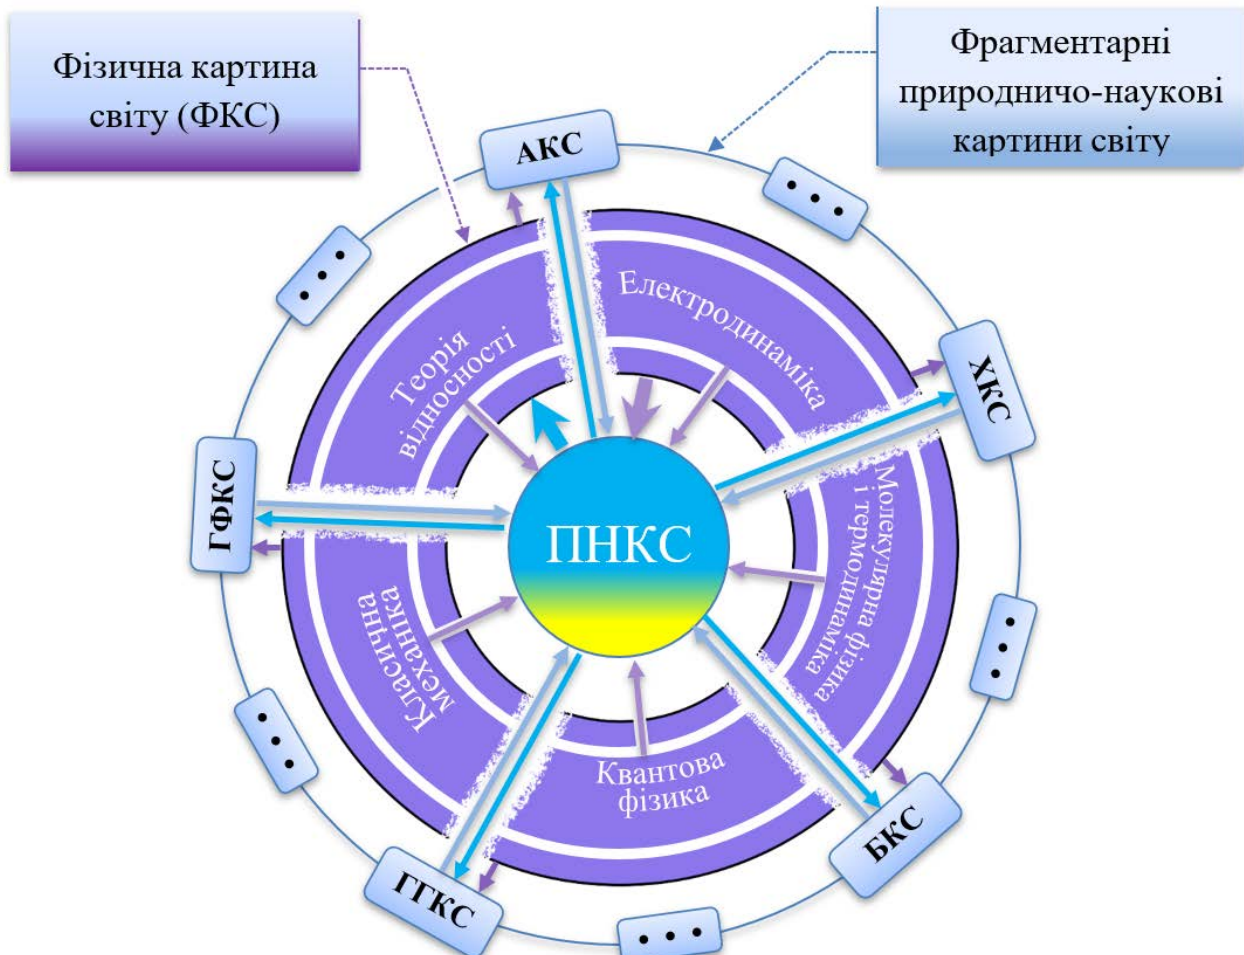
Фізична картина світу (ФКС)

Фрагментарні природничо-наукові картини світу

АКС

...

Електродинаміка

Теорія відносності

ХКС

ГФКС

ПНКС

Молекулярна фізика і термодинаміка

...

Класична механіка

...

Квантова фізика

БКС

ГГКС

...

...